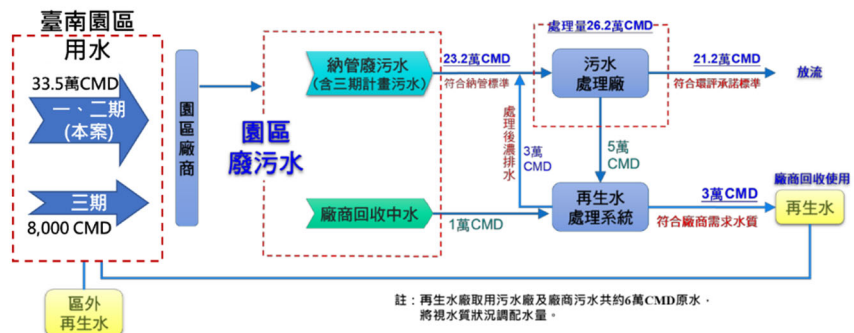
臺南園區
用水

33.5萬CMD

一、二期
(本案)

三期

8,000 CMD

園區廠商

園區
廢污水

納管廢污水
(含三期計畫污水)

廠商回收中水

23.2萬CMD
符合納管標準

1萬CMD

處理量26.2萬CMD

污水
處理廠

處理後濃排水

3萬
CMD

5萬
CMD

21.2萬CMD
符合環評承諾標準

放流

再生水
處理系統

3萬CMD
符合廠商需求水質

廠商回收使用

再生水

區外
再生水

註：再生水廠取用污水廠及廠商污水共約6萬CMD原水，
將視水質狀況調配水量。